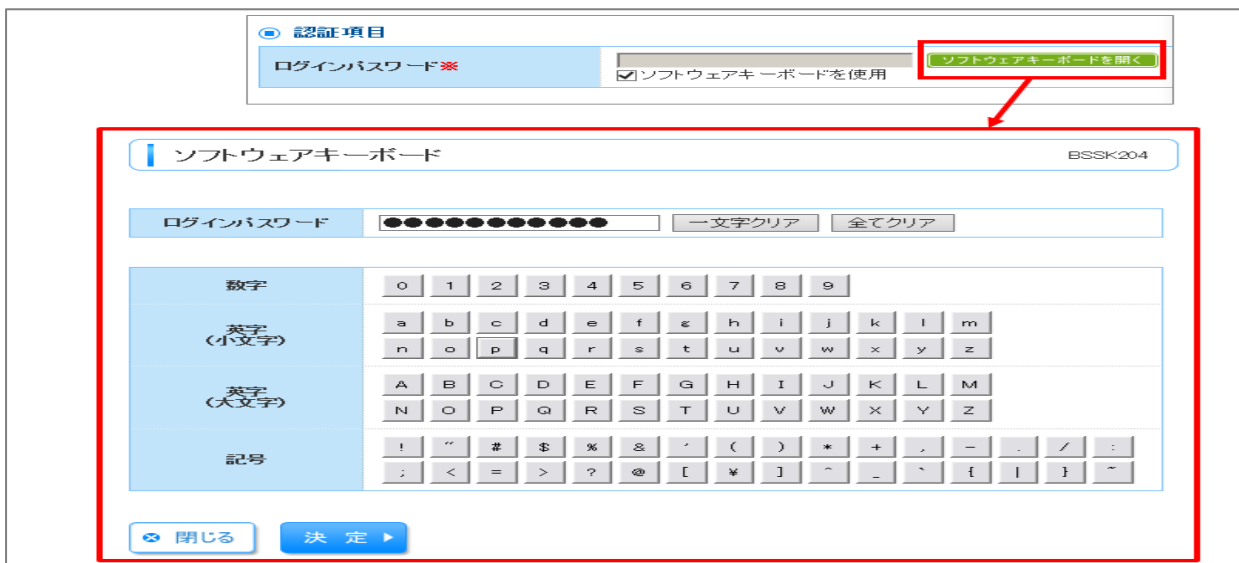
認証項目

| ログインパスワード※ | ソフトウェアキーボードを開く |
|---|---|
| | ☑ソフトウェアキーボードを使用 |

ソフトウェアキーボード

BSSK204

| ログインパスワード | ●●●●●●●●●●●● 一文字クリア 全てクリア |
|---|---|

| 数字 | 0 1 2 3 4 5 6 7 8 9 |
|---|---|
| 英字（小文字） | a b c d e f g h i j k l m n o p q r s t u v w x y z |
| 英字（大文字） | A B C D E F G H I J K L M N O P Q R S T U V W X Y Z |
| 記号 | ! " # $ % & ' ( ) * + , - . / : ; < = > ? @ [ ¥ ] ^ _ ` { \| } ~ |

閉じる

決定